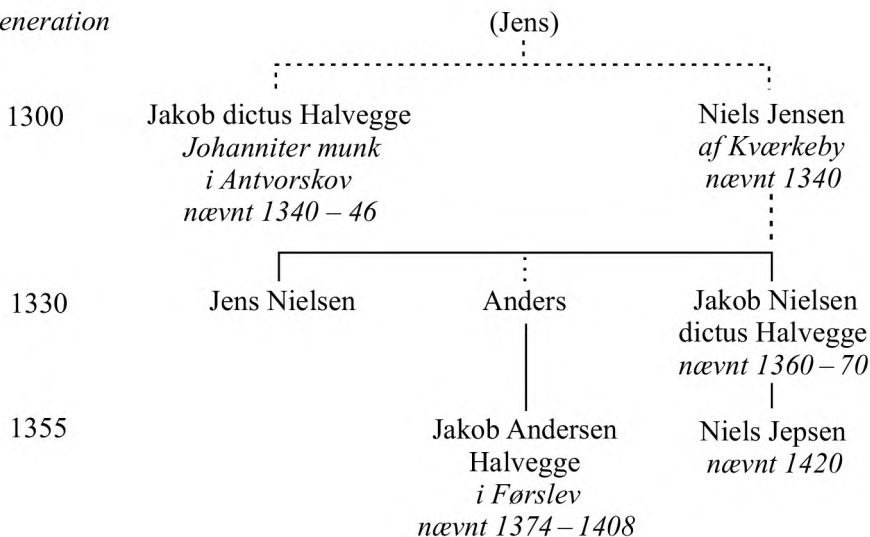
eneration

(Jens)

1300

Jakob dictus Halvegge
*Johanniter munk*
*i Antvorskov*
*nævnt 1340 – 46*

Niels Jensen
*af Kværkeby*
*nævnt 1340*

1330

Jens Nielsen

Anders

Jakob Nielsen
dictus Halvegge
*nævnt 1360 – 70*

1355

Jakob Andersen
Halvegge
*i Førslev*
*nævnt 1374 – 1408*

Niels Jepsen
*nævnt 1420*